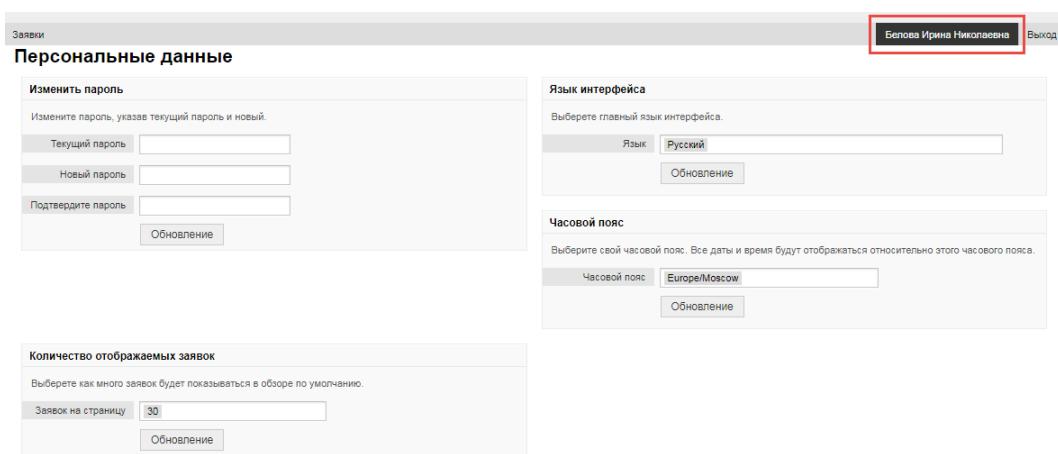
Заявки

Белова Ирина Николаевна

Выход

Персональные данные

Изменить пароль

Измените пароль, указав текущий пароль и новый.

Текущий пароль

Новый пароль

Подтвердите пароль

Обновление

Язык интерфейса

Выберете главный язык интерфейса.

Язык

Русский

Обновление

Часовой пояс

Выберите свой часовой пояс. Все даты и время будут отображаться относительно этого часового пояса.

Часовой пояс

Europe/Moscow

Обновление

Количество отображаемых заявок

Выберете как много заявок будет показываться в обзоре по умолчанию.

Заявок на страницу

30

Обновление